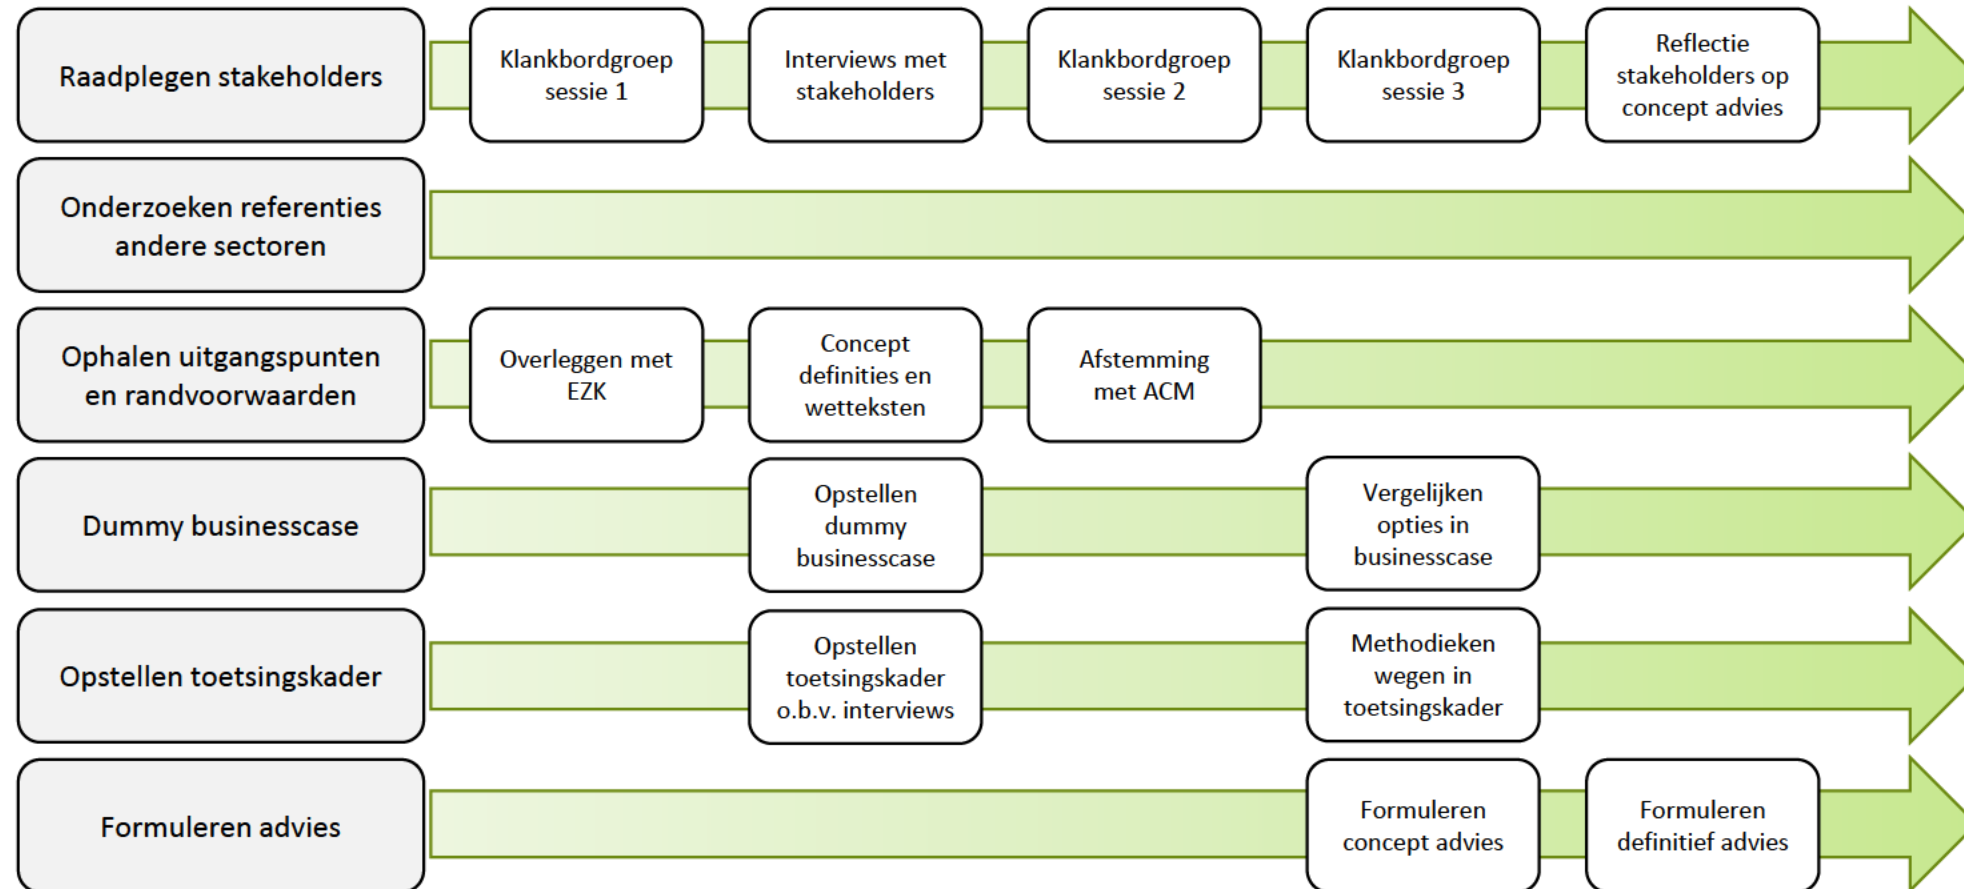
Raadplegen stakeholders

Klankbordgroep sessie 1

Interviews met stakeholders

Klankbordgroep sessie 2

Klankbordgroep sessie 3

Reflectie stakeholders op concept advies

Onderzoeken referenties andere sectoren

Ophalen uitgangspunten en randvoorwaarden

Overleggen met EZK

Concept definities en wetteksten

Afstemming met ACM

Dummy businesscase

Opstellen dummy businesscase

Vergelijken opties in businesscase

Opstellen toetsingskader

Opstellen toetsingskader o.b.v. interviews

Methodieken wegen in toetsingskader

Formuleren advies

Formuleren concept advies

Formuleren definitief advies